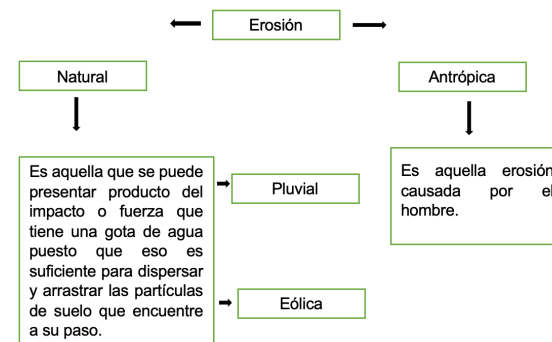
Erosión

Natural

Antrópica

Es aquella que se puede presentar producto del impacto o fuerza que tiene una gota de agua puesto que eso es suficiente para dispersar y arrastrar las partículas de suelo que encuentre a su paso.

Pluvial

Eólica

Es aquella erosión causada por el hombre.